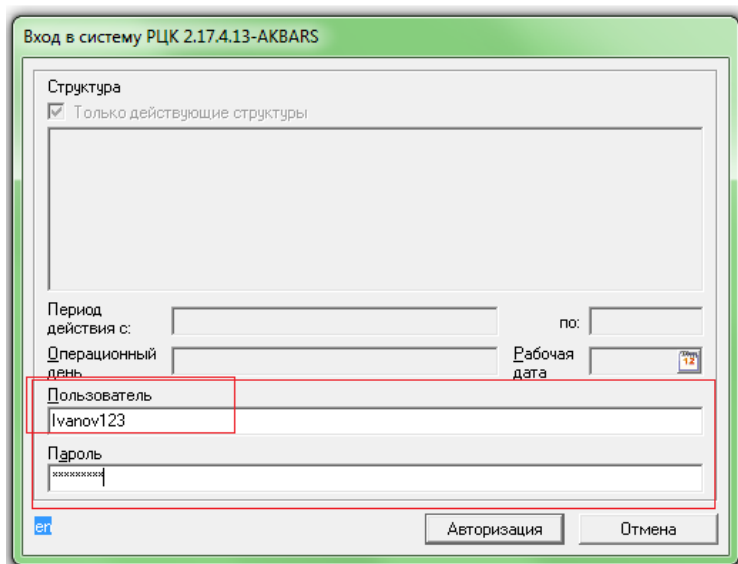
Вход в систему РЦК 2.17.4.13-AKBARS

Структура

Только действующие структуры

Период действия с:

по:

Операционный день

Рабочая дата

Пользователь

Ivanov123

Пароль

*********

en

Авторизация

Отмена